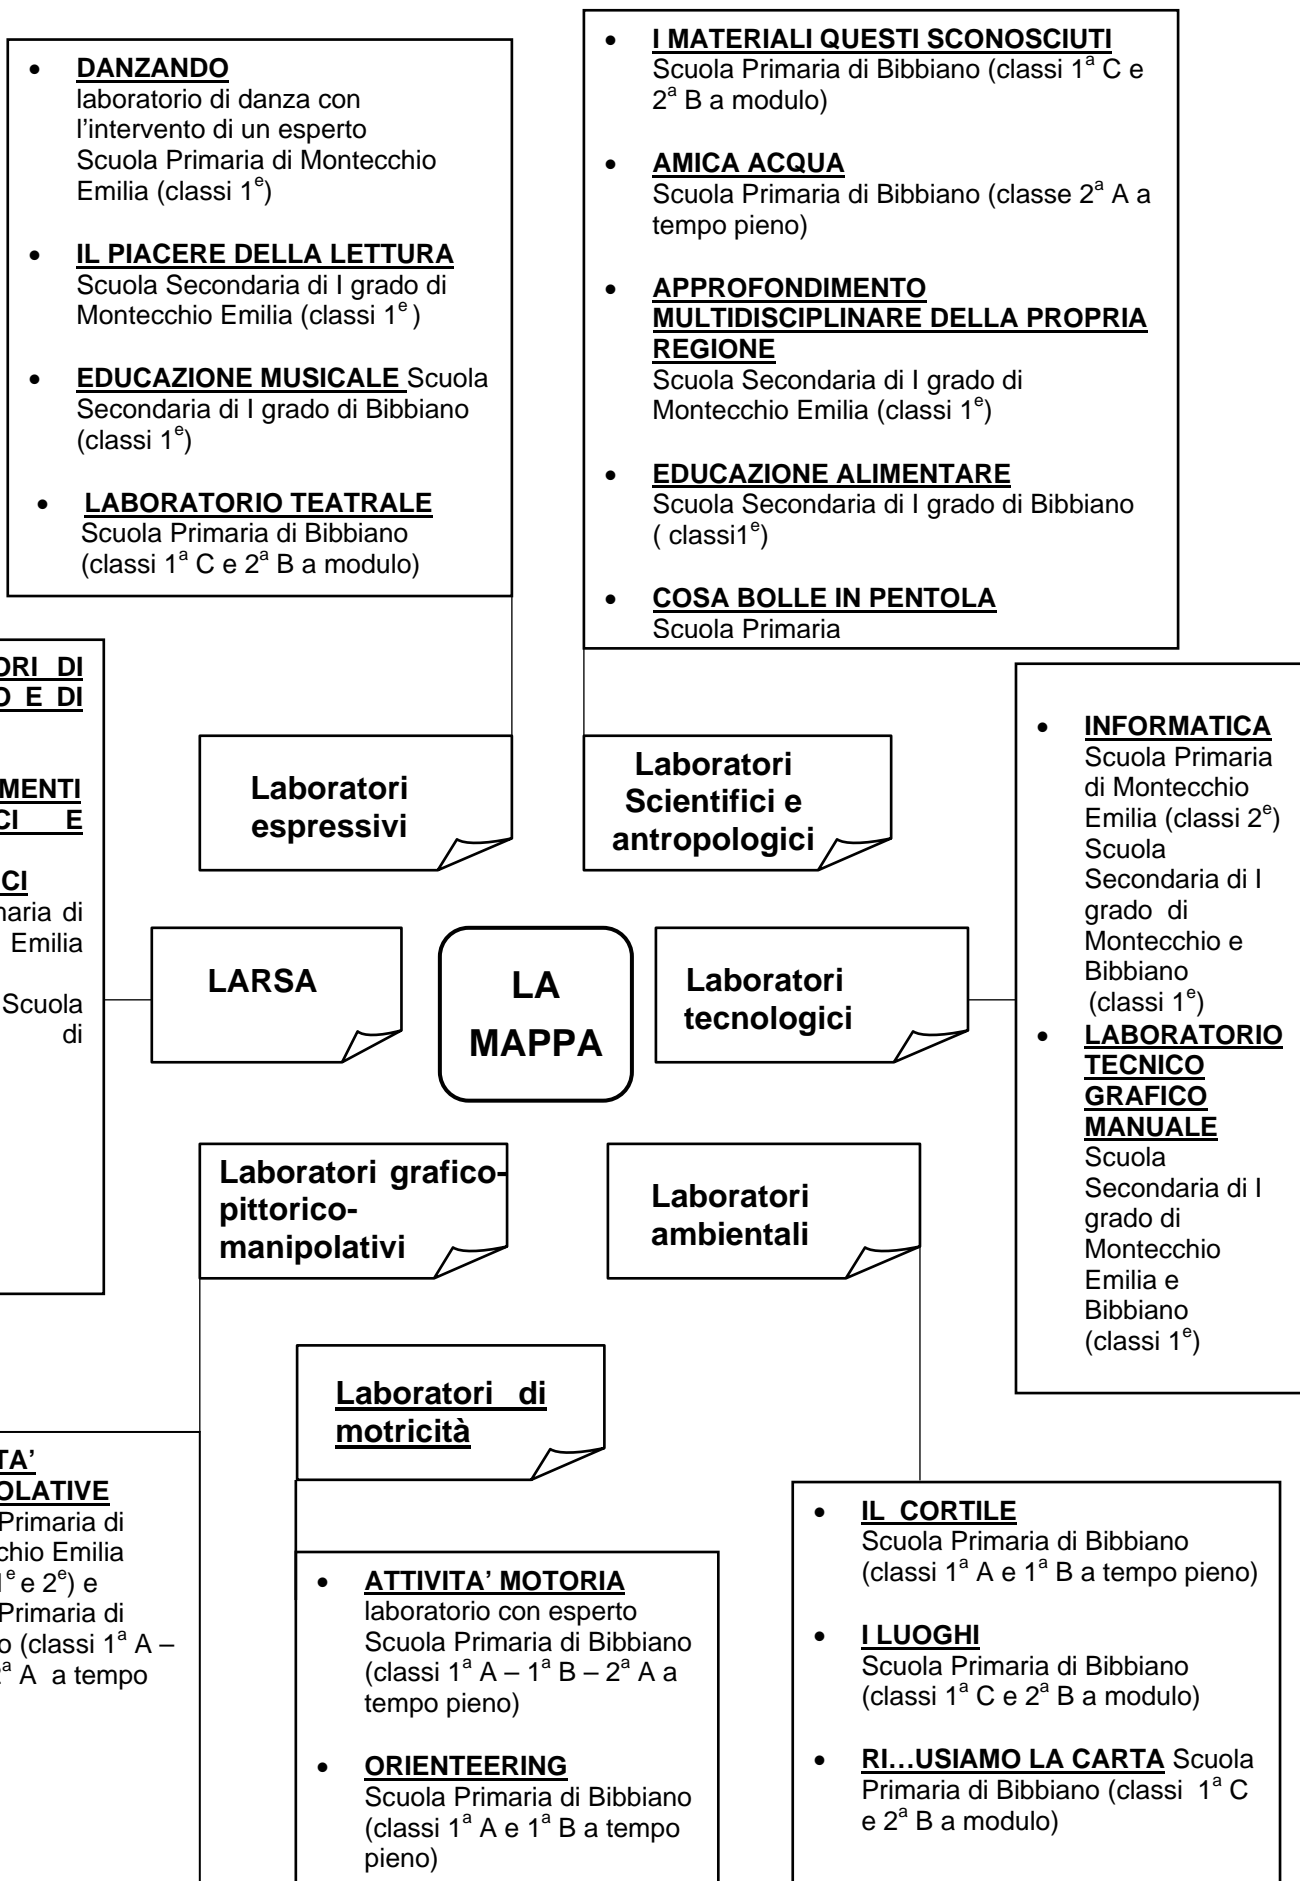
- **DANZANDO**
laboratorio di danza con l'intervento di un esperto Scuola Primaria di Montecchio Emilia (classi $1^e$)

- **IL PIACERE DELLA LETTURA**
Scuola Secondaria di I grado di Montecchio Emilia (classi $1^e$ )

- **EDUCAZIONE MUSICALE** Scuola Secondaria di I grado di Bibbiano (classi $1^e$)

- **LABORATORIO TEATRALE**
Scuola Primaria di Bibbiano (classi $1^a$ C e $2^a$ B a modulo)

- **I MATERIALI QUESTI SCONOSCIUTI**
Scuola Primaria di Bibbiano (classi $1^a$ C e $2^a$ B a modulo)

- **AMICA ACQUA**
Scuola Primaria di Bibbiano (classe $2^a$ A a tempo pieno)

- **APPROFONDIMENTO MULTIDISCIPLINARE DELLA PROPRIA REGIONE**
Scuola Secondaria di I grado di Montecchio Emilia (classi $1^e$)

- **EDUCAZIONE ALIMENTARE**
Scuola Secondaria di I grado di Bibbiano ( classi$1^e$)

- **COSA BOLLE IN PENTOLA**
Scuola Primaria

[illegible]ORI DI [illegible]O E DI
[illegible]MENTI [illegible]CI E
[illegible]CI
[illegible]aria di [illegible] Emilia
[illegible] Scuola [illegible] di

Laboratori espressivi

Laboratori Scientifici e antropologici

- **INFORMATICA**
Scuola Primaria di Montecchio Emilia (classi $2^e$) Scuola Secondaria di I grado di Montecchio e Bibbiano (classi $1^e$)
- **LABORATORIO TECNICO GRAFICO MANUALE**
Scuola Secondaria di I grado di Montecchio Emilia e Bibbiano (classi $1^e$)

LARSA

LA MAPPA

Laboratori tecnologici

Laboratori grafico-pittorico-manipolativi

Laboratori ambientali

Laboratori di motricità

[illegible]TA' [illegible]OLATIVE
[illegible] Primaria di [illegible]chio Emilia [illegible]$^e$ e $2^e$) e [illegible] Primaria di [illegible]o (classi $1^a$ A – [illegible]$^a$ A a tempo

- **ATTIVITA' MOTORIA**
laboratorio con esperto Scuola Primaria di Bibbiano (classi $1^a$ A – $1^a$ B – $2^a$ A a tempo pieno)

- **ORIENTEERING**
Scuola Primaria di Bibbiano (classi $1^a$ A e $1^a$ B a tempo pieno)

- **IL CORTILE**
Scuola Primaria di Bibbiano (classi $1^a$ A e $1^a$ B a tempo pieno)

- **I LUOGHI**
Scuola Primaria di Bibbiano (classi $1^a$ C e $2^a$ B a modulo)

- **RI…USIAMO LA CARTA** Scuola Primaria di Bibbiano (classi $1^a$ C e $2^a$ B a modulo)